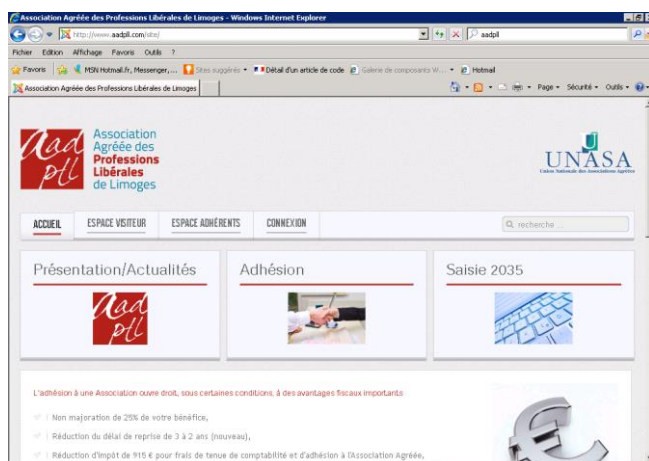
Association Agréée des Professions Libérales de Limoges - Windows Internet Explorer

http://www.aadpll.com/site/

aadpll

Fichier Edition Affichage Favoris Outils ?

Favoris MSN Hotmail.fr, Messenger,... Sites suggérés Détail d'un article de code Galerie de composants W... Hotmail

Association Agréée des Professions Libérales de Limoges

Page Sécurité Outils

aad pll

Association Agréée des Professions Libérales de Limoges

UNASA

Union Nationale des Associations Agréées

ACCUEIL ESPACE VISITEUR ESPACE ADHÉRENTS CONNEXION

recherche ...

Présentation/Actualités

aad pll

Adhésion

Saisie 2035

L'adhésion à une Association ouvre droit, sous certaines conditions, à des avantages fiscaux importants :

Non majoration de 25% de votre bénéfice,

Réduction du délai de reprise de 3 à 2 ans (nouveau),

Réduction d'impôt de 915 € pour frais de tenue de comptabilité et d'adhésion à l'Association Agréée,